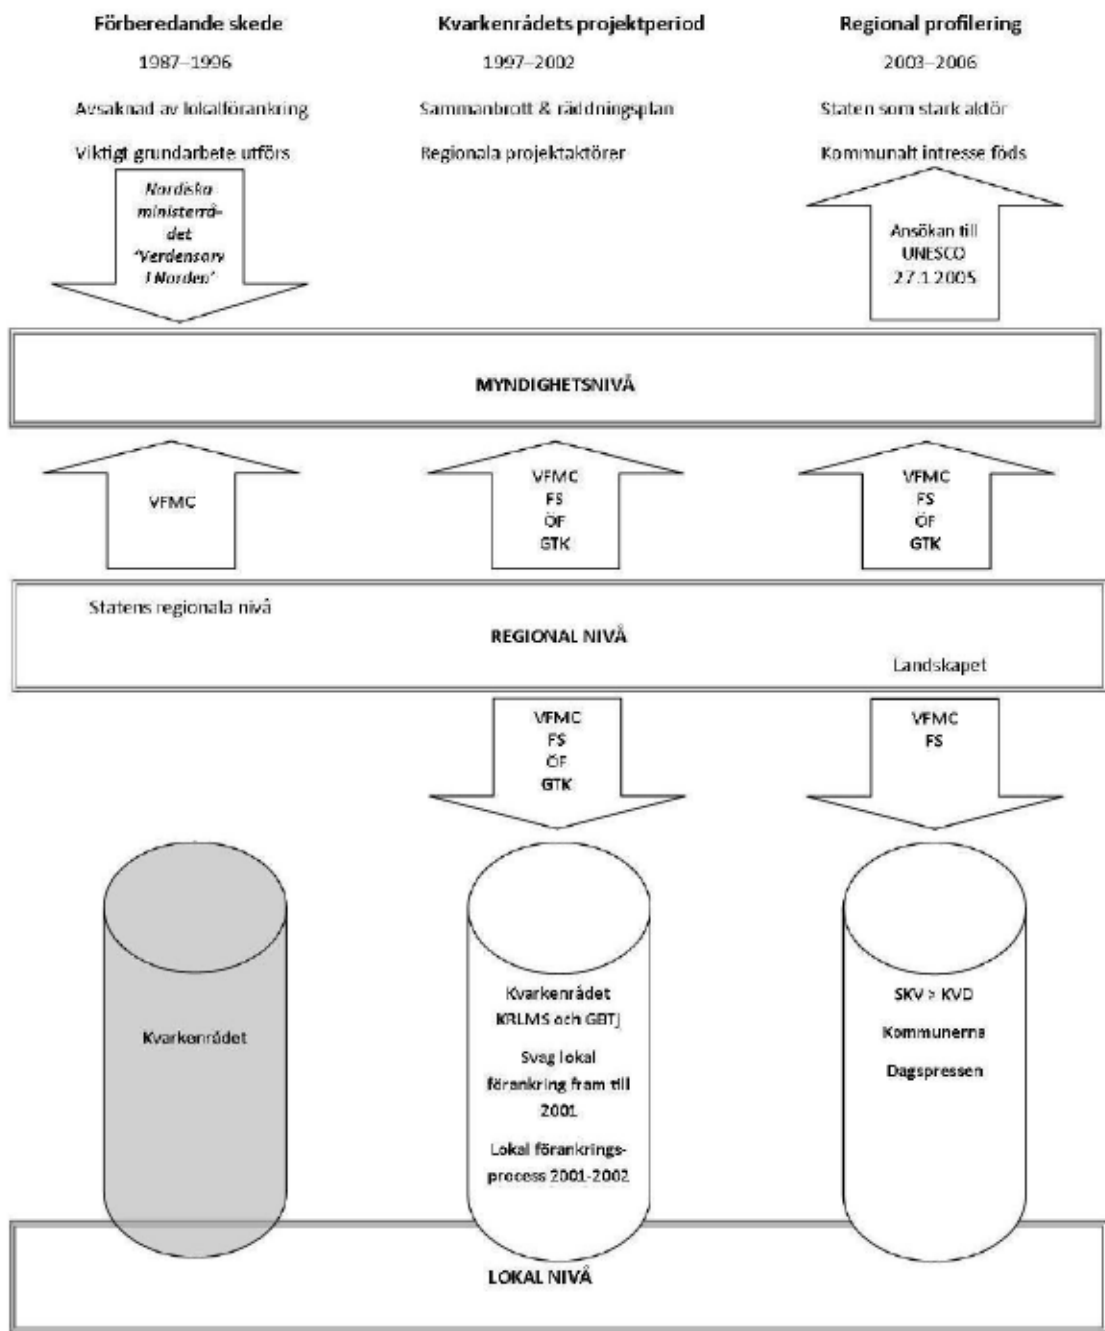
Förberedande skede

1987–1996

Avsaknad av lokalförankring

Viktigt grundarbete utförs

Nordiska ministerrådet 'Verdensarv i Norden'

Kvarkenrådets projektperiod

1997–2002

Sammanbrott & räddningsplan

Regionala projektaktörer

Regional profilering

2003–2006

Staten som stark aktör

Kommunalt intresse föds

Ansökan till UNESCO 27.1.2005

MYNDIGHETSNIVÅ

VFMC

VFMC
FS
ÖF
GTK

VFMC
FS
ÖF
GTK

Statens regionala nivå

REGIONAL NIVÅ

Landskapet

VFMC
FS
ÖF
GTK

VFMC
FS

Kvarkenrådet

Kvarkenrådet KRLMS och GBTJ

Svag lokal förankring fram till 2001

Lokal förankringsprocess 2001-2002

SKV > KVD

Kommunerna

Dagspressen

LOKAL NIVÅ